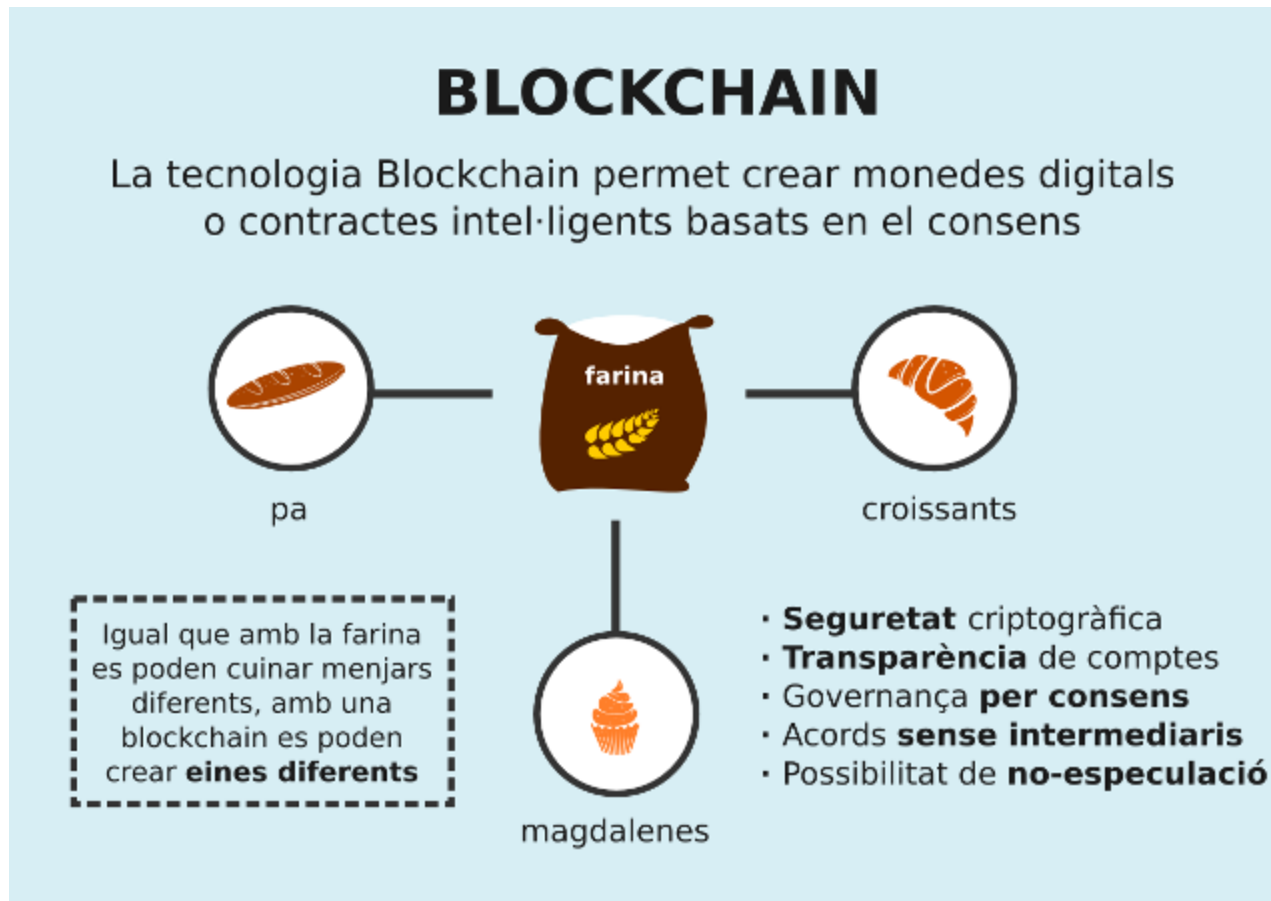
BLOCKCHAIN

La tecnologia Blockchain permet crear monedes digitals o contractes intel·ligents basats en el consens

farina

pa

croissants

Igual que amb la farina es poden cuinar menjars diferents, amb una blockchain es poden crear **eines diferents**

magdalenes

· **Seguretat** criptogràfica
· **Transparència** de comptes
· Governança **per consens**
· Acords **sense intermediaris**
· Possibilitat de **no-especulació**